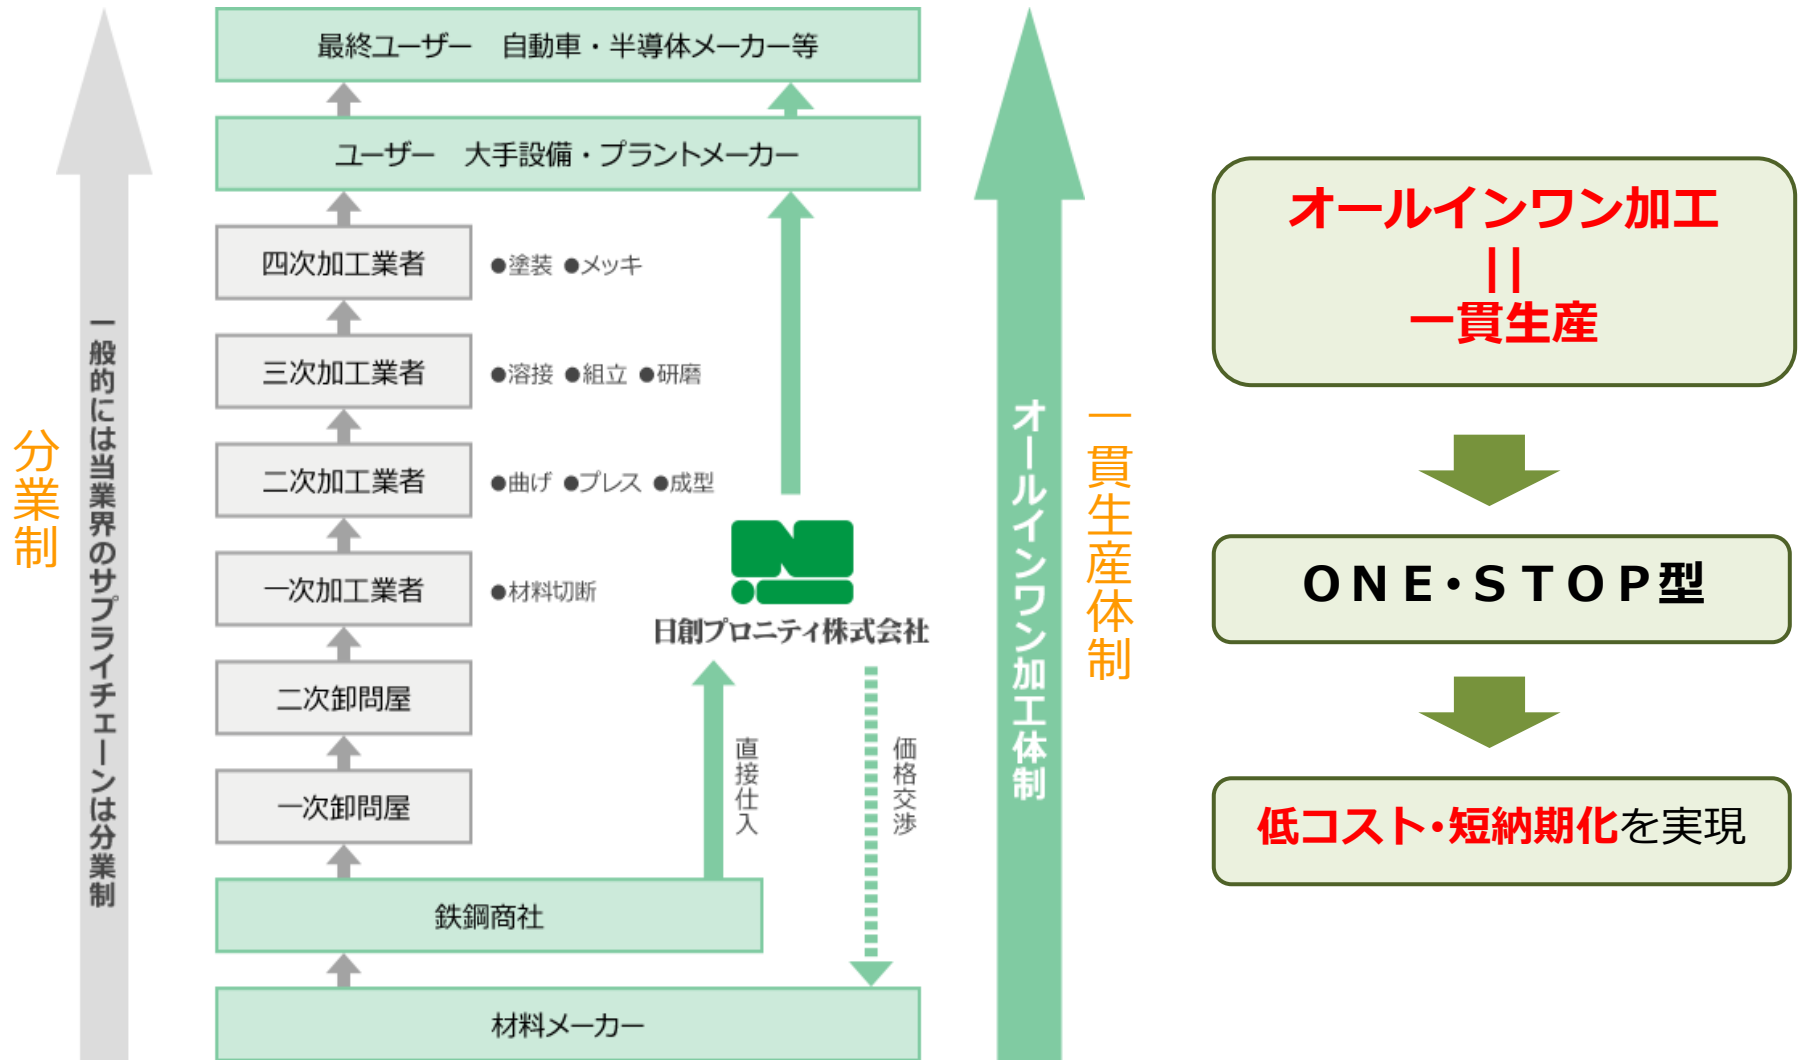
分業制

一般的には当業界のサプライチェーンは分業制

最終ユーザー　自動車・半導体メーカー等

ユーザー　大手設備・プラントメーカー

四次加工業者 ●塗装 ●メッキ

三次加工業者 ●溶接 ●組立 ●研磨

二次加工業者 ●曲げ ●プレス ●成型

一次加工業者 ●材料切断

二次卸問屋

一次卸問屋

鉄鋼商社

材料メーカー

日創プロニティ株式会社

直接仕入

価格交渉

オールインワン加工体制

一貫生産体制

オールインワン加工
||
一貫生産

ONE・STOP型

低コスト・短納期化を実現